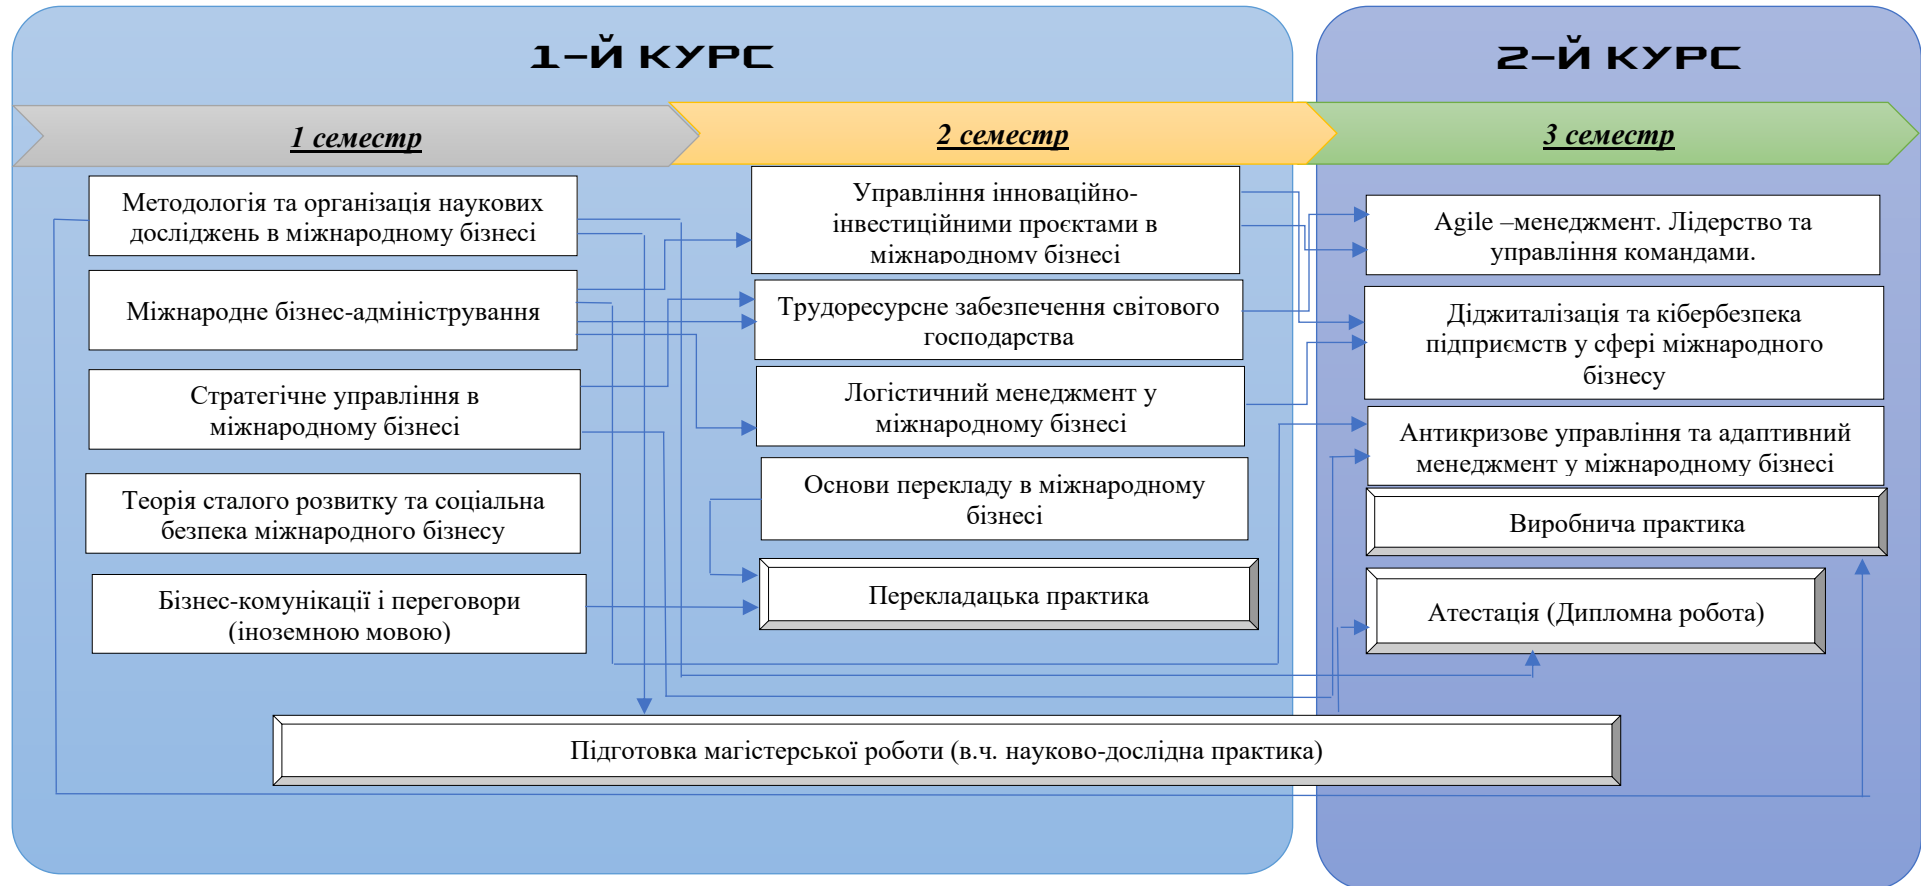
1-Й КУРС

2-Й КУРС

1 семестр

2 семестр

3 семестр

Методологія та організація наукових досліджень в міжнародному бізнесі

Міжнародне бізнес-адміністрування

Стратегічне управління в міжнародному бізнесі

Теорія сталого розвитку та соціальна безпека міжнародного бізнесу

Бізнес-комунікації і переговори (іноземною мовою)

Управління інноваційно-інвестиційними проєктами в міжнародному бізнесі

Трудоресурсне забезпечення світового господарства

Логістичний менеджмент у міжнародному бізнесі

Основи перекладу в міжнародному бізнесі

Перекладацька практика

Agile –менеджмент. Лідерство та управління командами.

Діджиталізація та кібербезпека підприємств у сфері міжнародного бізнесу

Антикризове управління та адаптивний менеджмент у міжнародному бізнесі

Виробнича практика

Атестація (Дипломна робота)

Підготовка магістерської роботи (в.ч. науково-дослідна практика)